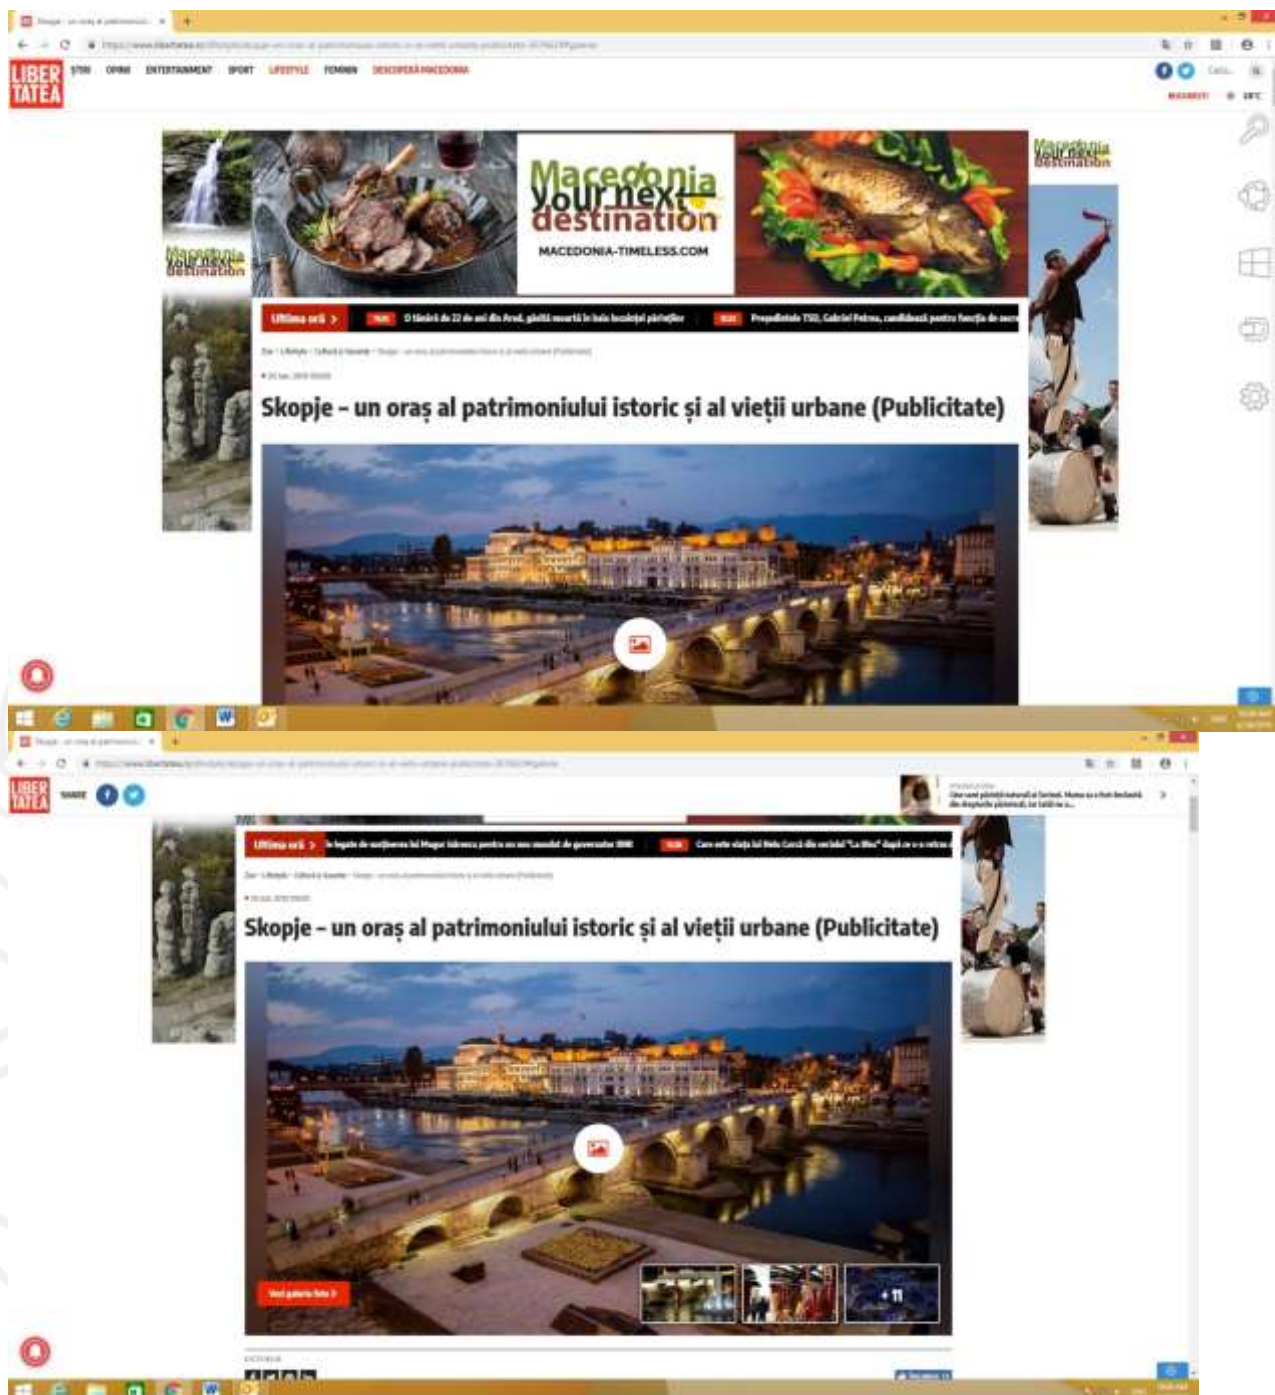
LIBER TATEA

ȘTIRI OPINII ENTERTAINMENT SPORT LIFESTYLE FEMININ DESCOPERĂ MACEDONIA

Macedonia your next destination

MACEDONIA-TIMELESS.COM

Macedonia your next destination

Ultima oră >

Skopje - un oraș al patrimoniului istoric și al vieții urbane (Publicitate)

LIBER TATEA

SHARE

Ultima oră >

Skopje - un oraș al patrimoniului istoric și al vieții urbane (Publicitate)

Vezi galeria foto >

+11